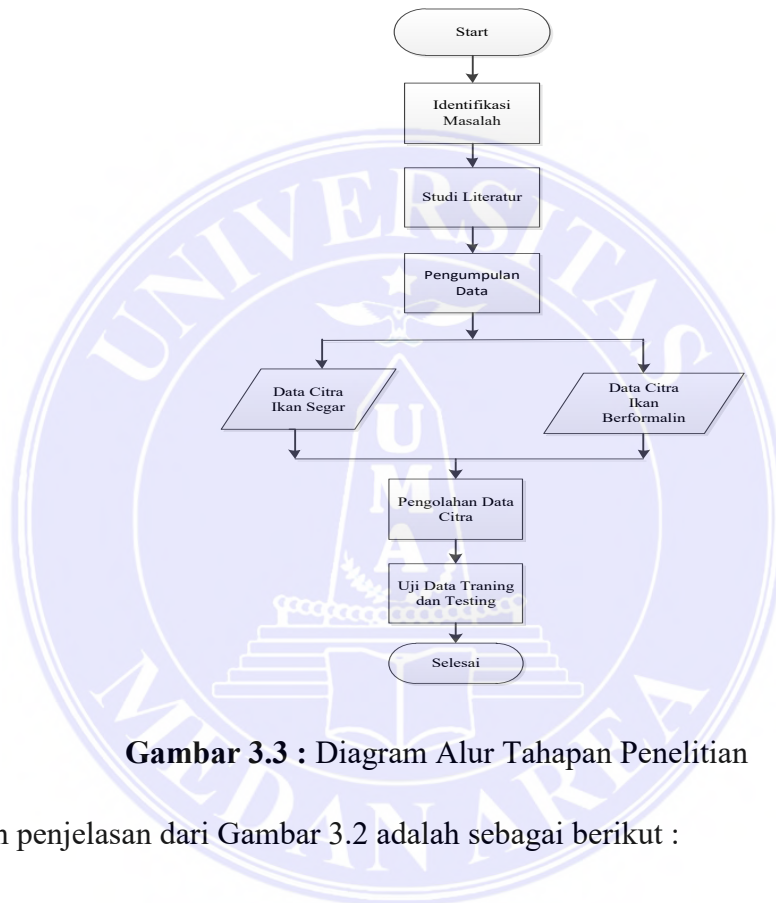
Start

Identifikasi Masalah

Studi Literatur

Pengumpulan Data

Data Citra Ikan Segar

Data Citra Ikan Berformalin

Pengolahan Data Citra

Uji Data Traning dan Testing

Selesai

UNIVERSITAS MEDAN AREA

UMA

**Gambar 3.3 :** Diagram Alur Tahapan Penelitian

n penjelasan dari Gambar 3.2 adalah sebagai berikut :